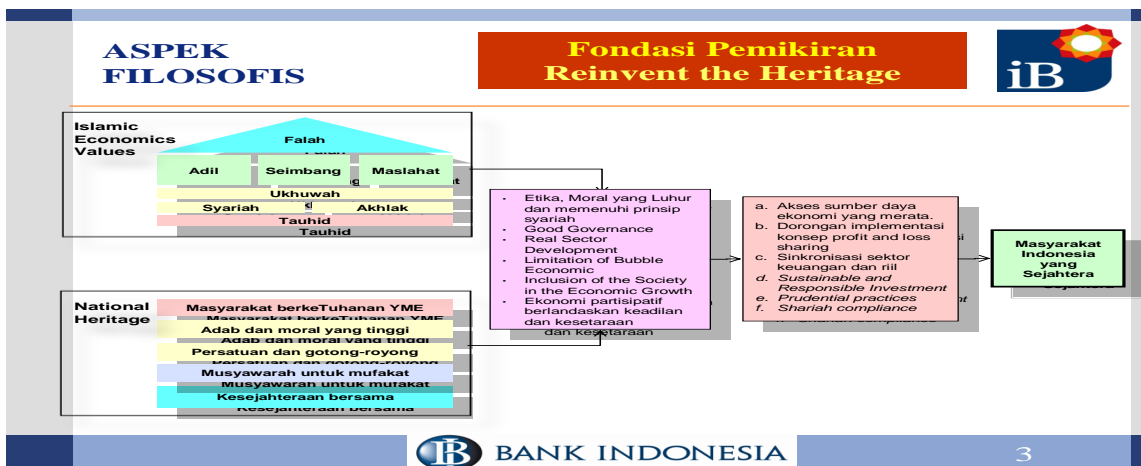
ASPEK FILOSOFIS

Fondasi Pemikiran
Reinvent the Heritage

iB

Islamic Economics Values

Falah

Adil

Seimbang

Maslahat

Ukhuwah

Syariah

Akhlak

Tauhid

Tauhid

National Heritage

Masyarakat berkeTuhanan YME

Adab dan moral yang tinggi

Persatuan dan gotong-royong

Musyawarah untuk mufakat

Kesejahteraan bersama

- Etika, Moral yang Luhur dan memenuhi prinsip syariah
- Good Governance
- Real Sector Development
- Limitation of Bubble Economic
- Inclusion of the Society in the Economic Growth
- Ekonomi partisipatif berlandaskan keadilan dan kesetaraan

a. Akses sumber daya ekonomi yang merata.
b. Dorongan implementasi konsep profit and loss sharing
c. Sinkronisasi sektor keuangan dan riil
d. Sustainable and Responsible Investment
e. Prudential practices
f. Shariah compliance

Masyarakat Indonesia yang Sejahtera

BANK INDONESIA

3